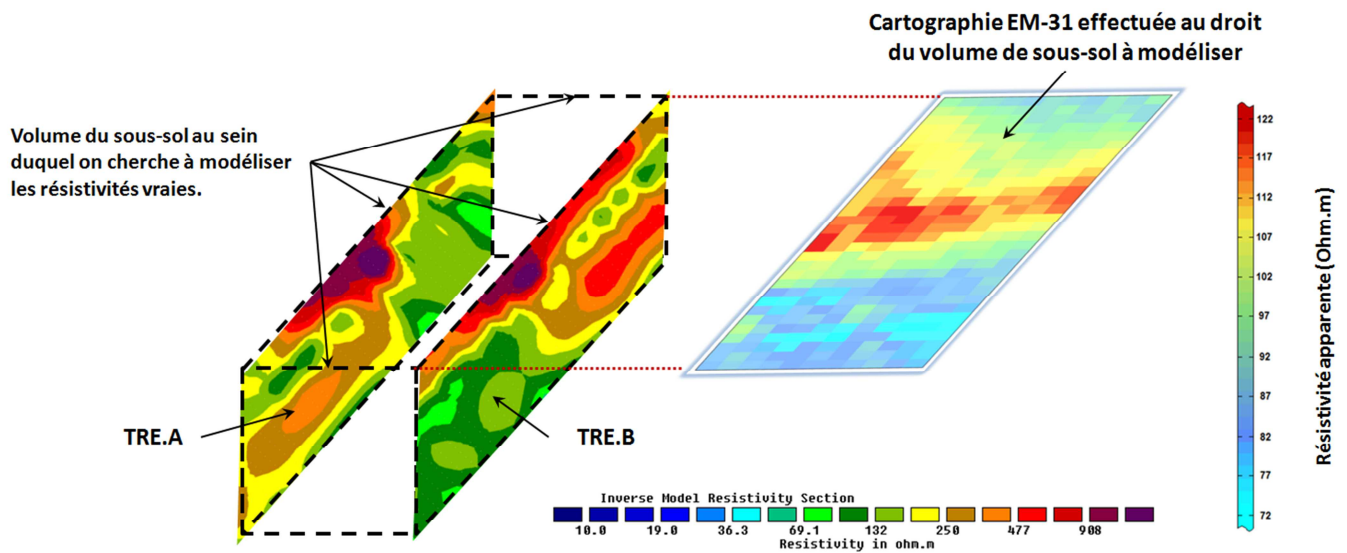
Cartographie EM-31 effectuée au droit du volume de sous-sol à modéliser

Volume du sous-sol au sein duquel on cherche à modéliser les résistivités vraies.

TRE.A

TRE.B

Inverse Model Resistivity Section

10.0 19.0 36.3 69.1 132 250 477 908

Resistivity in ohm.m

122
117
112
107
102
97
92
87
82
77
72

Résistivité apparente (Ohm.m)